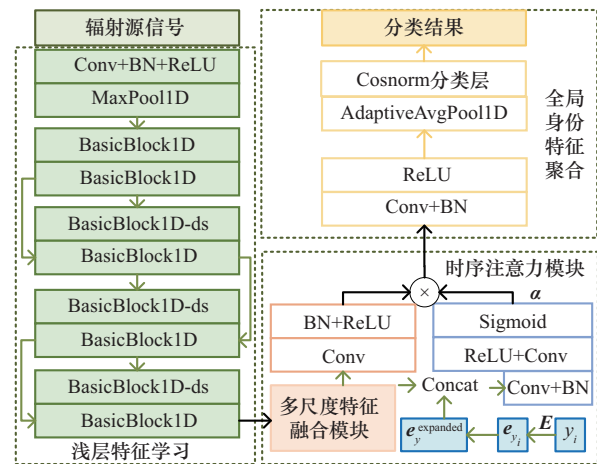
辐射源信号

Conv+BN+ReLU

MaxPool1D

BasicBlock1D

BasicBlock1D

BasicBlock1D-ds

BasicBlock1D

BasicBlock1D-ds

BasicBlock1D

BasicBlock1D-ds

BasicBlock1D

浅层特征学习

分类结果

Cosnorm分类层

AdaptiveAvgPool1D

ReLU

Conv+BN

全局身份特征聚合

时序注意力模块

$\times$

$\alpha$

BN+ReLU

Conv

Sigmoid

ReLU+Conv

Conv+BN

多尺度特征融合模块

Concat

$e_y^{\text{expanded}}$

$e_{y_i}$

$E$

$y_i$